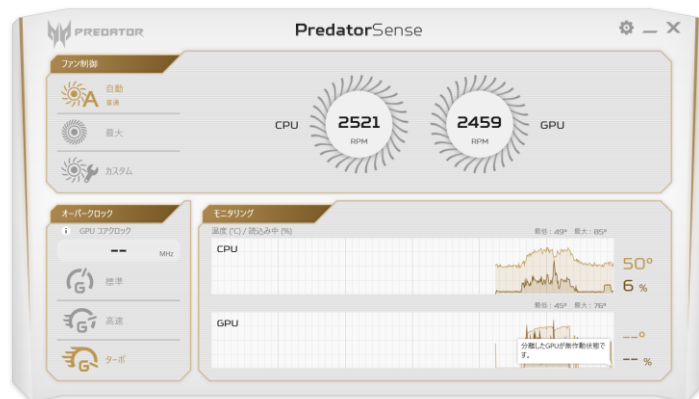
PREDATOR

PredatorSense

ファン制御

自動
最適

最大

カスタム

CPU

2521
RPM

2459
RPM

GPU

オーバークロック

GPU コアクロック

--
MHz

標準

高速

ターボ

モニタリング

温度 (°C) / 読込み中 (%)

最低：49° 最大：85°

CPU

50°

6 %

最低：45° 最大：76°

GPU

分離したGPUが無作動状態です。

--°

-- %